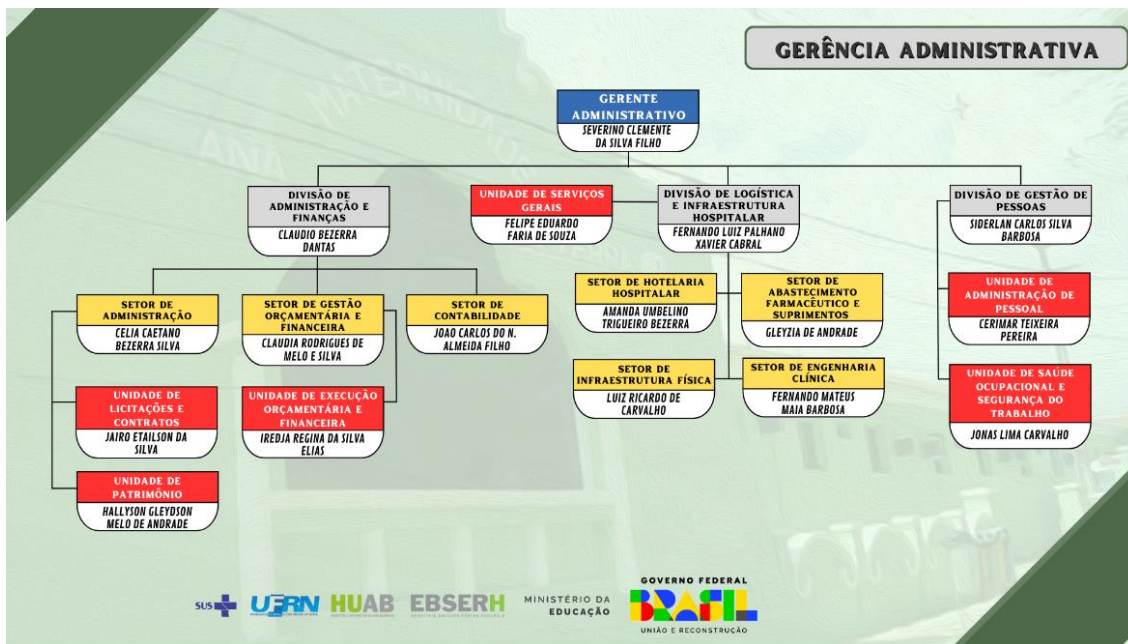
GERÊNCIA ADMINISTRATIVA

GERENTE ADMINISTRATIVO
SEVERINO CLEMENTE DA SILVA FILHO

DIVISÃO DE ADMINISTRAÇÃO E FINANÇAS
CLAUDIO BEZERRA DANTAS

UNIDADE DE SERVIÇOS GERAIS
FELIPE EDUARDO FARIA DE SOUZA

DIVISÃO DE LOGÍSTICA E INFRAESTRUTURA HOSPITALAR
FERNANDO LUIZ PALHANO XAVIER CABRAL

DIVISÃO DE GESTÃO DE PESSOAS
SIDERLAN CARLOS SILVA BARBOSA

SETOR DE ADMINISTRAÇÃO
CELIA CAETANO BEZERRA SILVA

SETOR DE GESTÃO ORÇAMENTÁRIA E FINANCEIRA
CLAUDIA RODRIGUES DE MELO E SILVA

SETOR DE CONTABILIDADE
JOAO CARLOS DO N. ALMEIDA FILHO

SETOR DE HOTELARIA HOSPITALAR
AMANDA UMBELINO TRIGUEIRO BEZERRA

SETOR DE ABASTECIMENTO FARMACÊUTICO E SUPRIMENTOS
GLEYZIA DE ANDRADE

UNIDADE DE ADMINISTRAÇÃO DE PESSOAL
CERIMAR TEIXEIRA PEREIRA

UNIDADE DE LICITAÇÕES E CONTRATOS
JAIRO ETAILSON DA SILVA

UNIDADE DE EXECUÇÃO ORÇAMENTÁRIA E FINANCEIRA
IREDJA REGINA DA SILVA ELIAS

SETOR DE INFRAESTRUTURA FÍSICA
LUIZ RICARDO DE CARVALHO

SETOR DE ENGENHARIA CLÍNICA
FERNANDO MATEUS MAIA BARBOSA

UNIDADE DE SAÚDE OCUPACIONAL E SEGURANÇA DO TRABALHO
JONAS LIMA CARVALHO

UNIDADE DE PATRIMÔNIO
HALLYSON GLEYDSON MELO DE ANDRADE

SUS UFRN HUAB EBSERH MINISTÉRIO DA EDUCAÇÃO GOVERNO FEDERAL BRASIL UNIÃO E RECONSTRUÇÃO